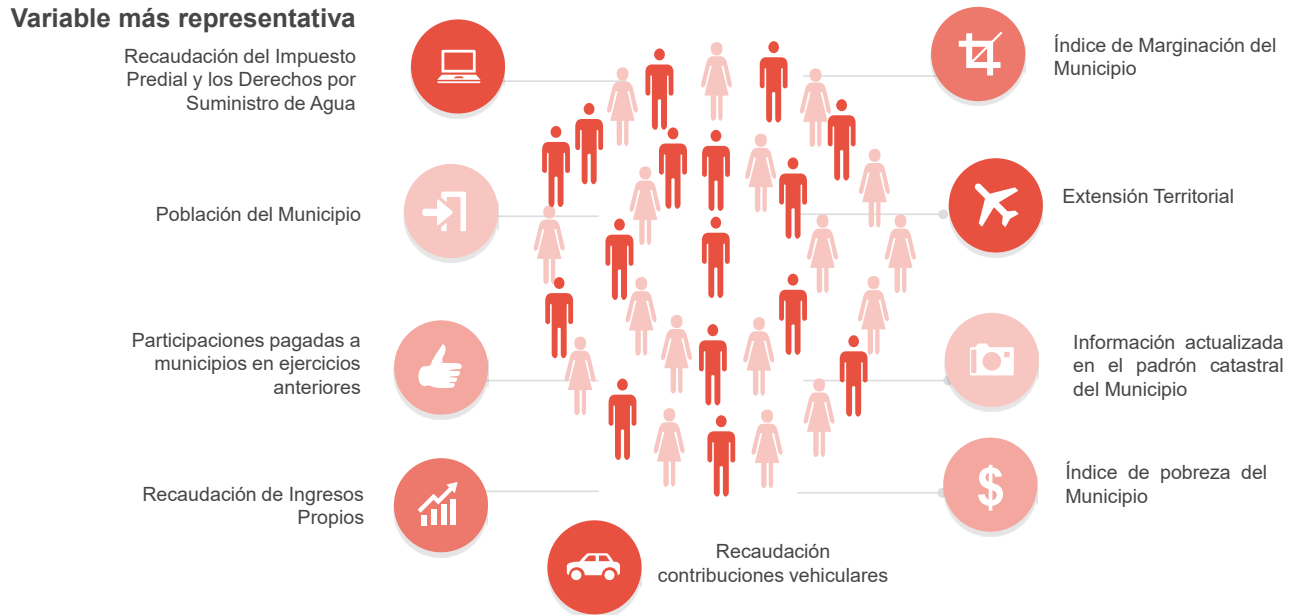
Variable más representativa

Recaudación del Impuesto Predial y los Derechos por Suministro de Agua

Población del Municipio

Participaciones pagadas a municipios en ejercicios anteriores

Recaudación de Ingresos Propios

Recaudación contribuciones vehiculares

Índice de Marginación del Municipio

Extensión Territorial

Información actualizada en el padrón catastral del Municipio

Índice de pobreza del Municipio